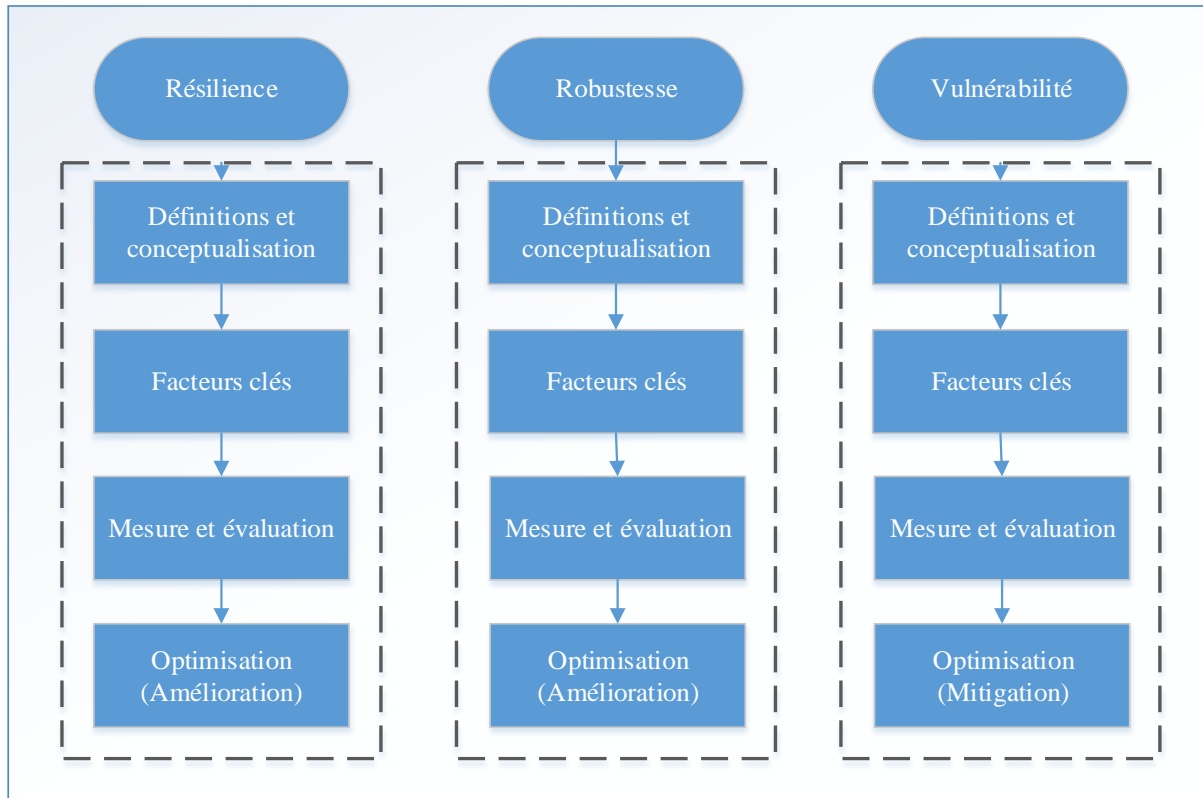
Résilience

Définitions et conceptualisation

Facteurs clés

Mesure et évaluation

Optimisation (Amélioration)

Robustesse

Définitions et conceptualisation

Facteurs clés

Mesure et évaluation

Optimisation (Amélioration)

Vulnérabilité

Définitions et conceptualisation

Facteurs clés

Mesure et évaluation

Optimisation (Mitigation)